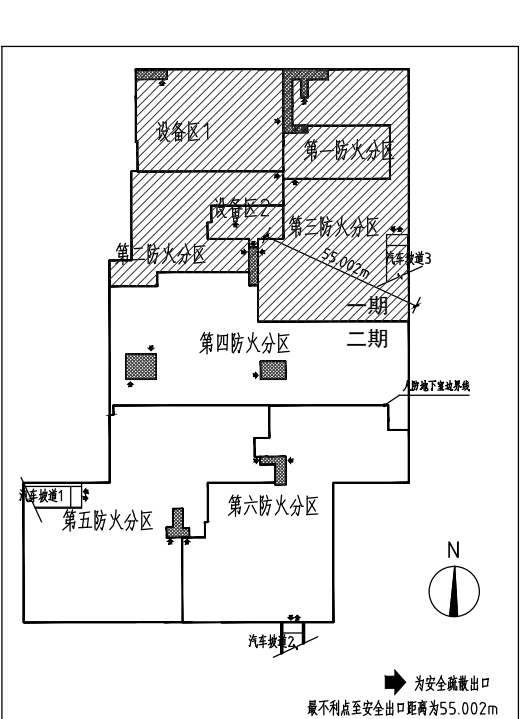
设备区1

第一防火分区

设备区2

第三防火分区

第二防火分区

55.002m

汽车坡道3

一期

二期

第四防火分区

人防地下室边界线

汽车坡道1

第五防火分区

第六防火分区

N

汽车坡道2

为安全疏散出口

最不利点至安全出口距离为55.002m